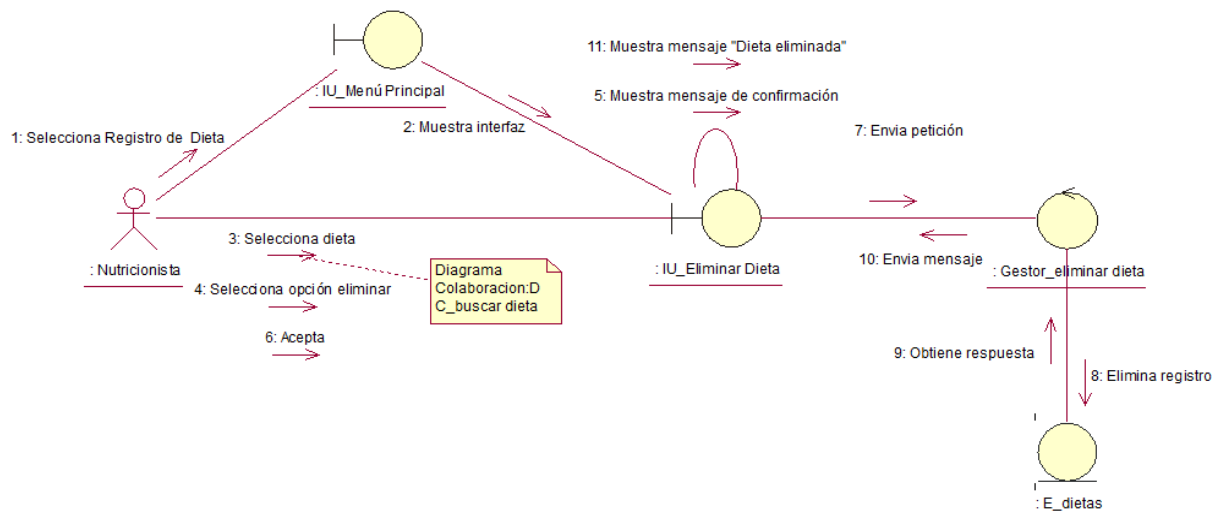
11: Muestra mensaje "Dieta eliminada"

5: Muestra mensaje de confirmación

: IU_Menú Principal

1: Selecciona Registro de Dieta

2: Muestra interfaz

7: Envia petición

3: Selecciona dieta

Diagrama Colaboracion:DC_buscar dieta

: Nutricionista

4: Selecciona opción eliminar

: IU_Eliminar Dieta

10: Envia mensaje

: Gestor_eliminar dieta

6: Acepta

9: Obtiene respuesta

8: Elimina registro

: E_dietas